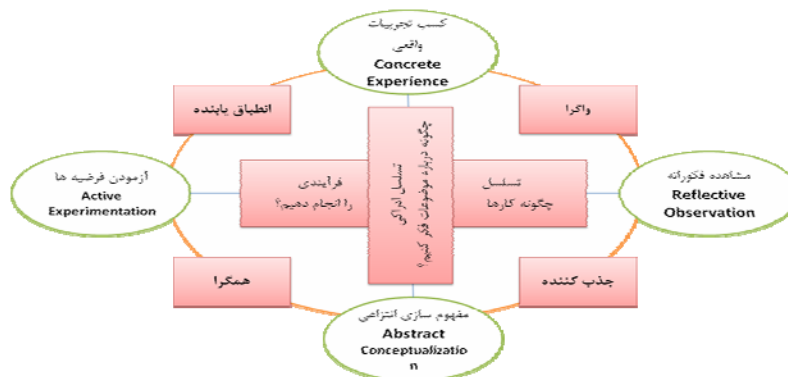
کسب تجربیات واقعی
Concrete Experience

انطباق یابنده

واگرا

چگونه درباره موضوعات فکر کنیم؟
تسلسل ادراکی

آزمودن فرضیه ها
Active Experimentation

فرایندی را انجام دهیم؟

تسلسل چگونه کارها

مشاهده فکورانه
Reflective Observation

همگرا

جذب کننده

مفهوم سازی انتزاعی
Abstract Conceptualization